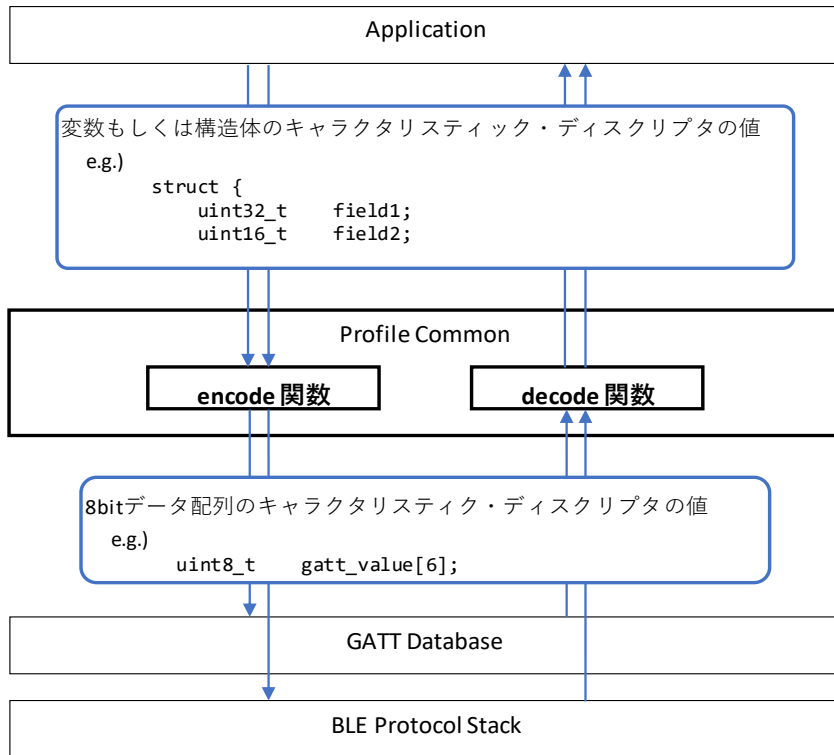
Application

変数もしくは構造体のキャラクタリスティック・ディスクリプタの値

e.g.)

struct {
uint32_t field1;
uint16_t field2;

Profile Common

encode 関数

decode 関数

8bitデータ配列のキャラクタリスティック・ディスクリプタの値

e.g.)

uint8_t gatt_value[6];

GATT Database

BLE Protocol Stack